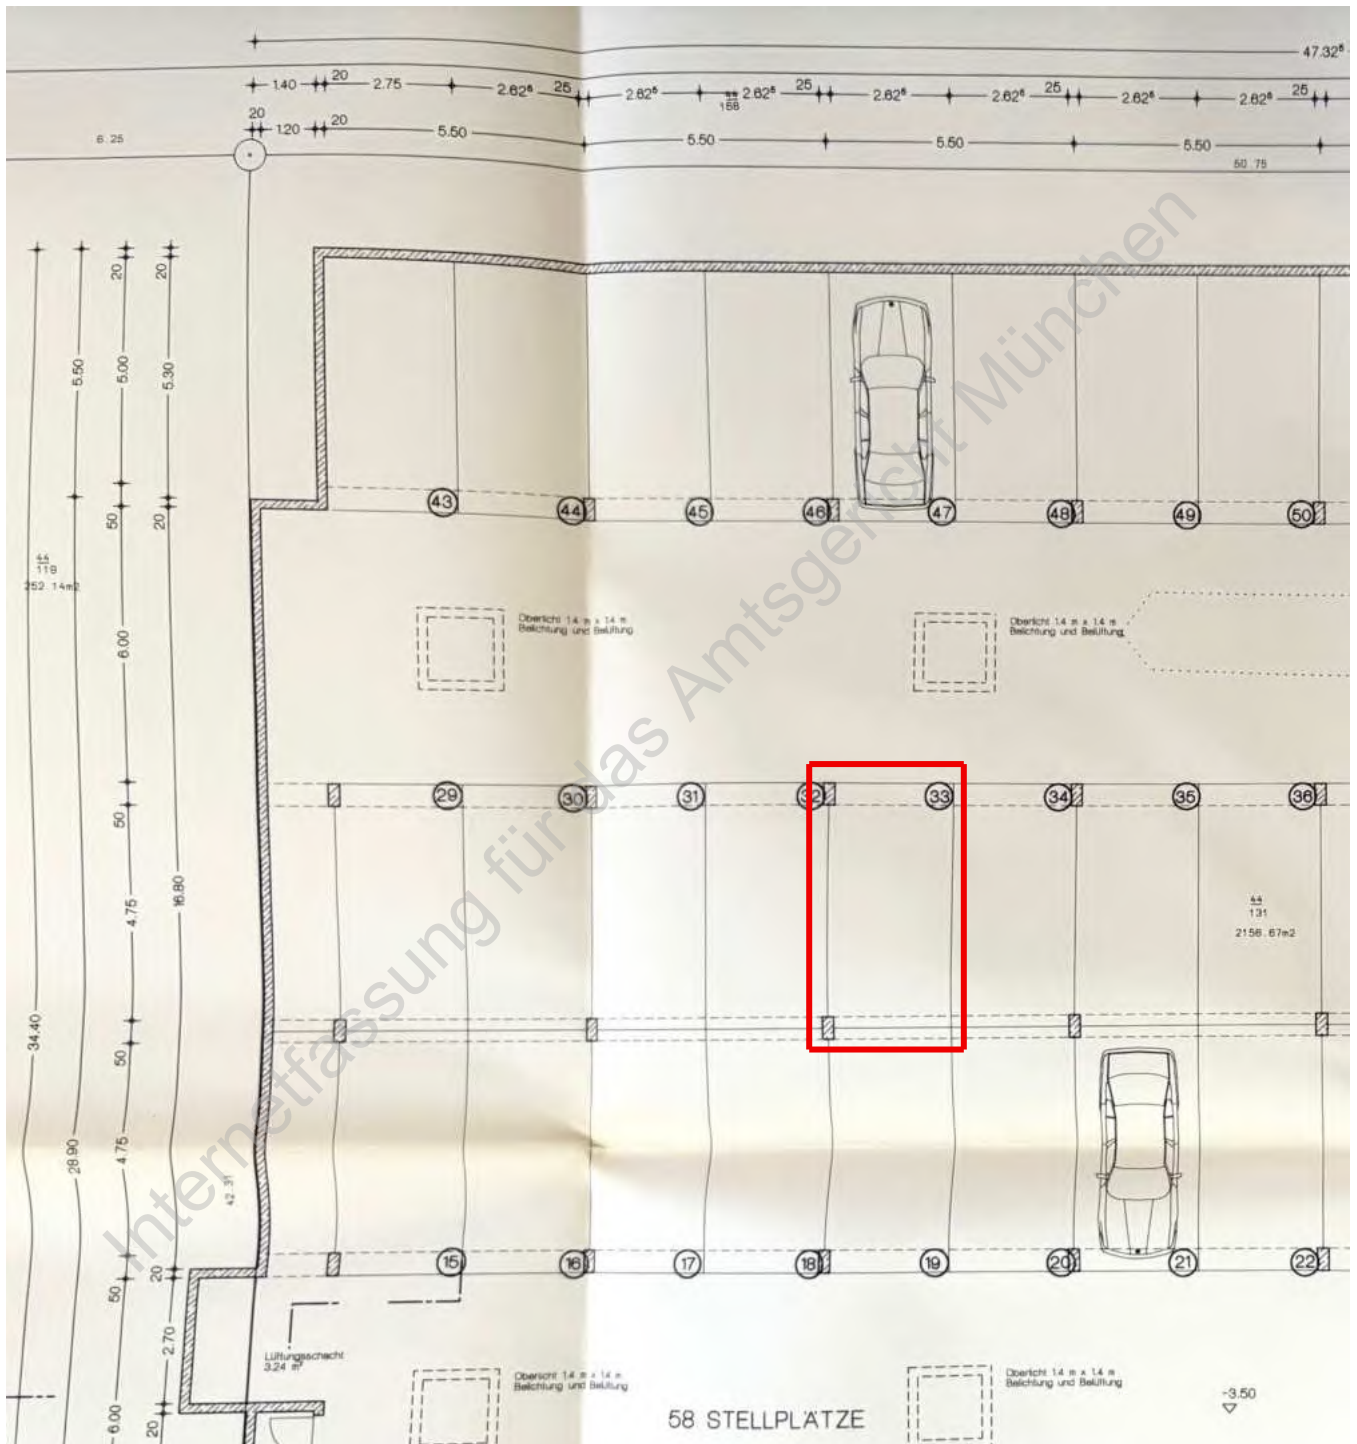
47.32⁵

1.40 20 2.75 2.62⁵ 25 2.62⁵ 2.62⁵ 25 2.62⁵ 2.62⁵ 25 2.62⁵ 2.62⁵ 25

$\frac{44}{168}$

20

120 20 5.50 5.50 5.50 5.50

6.25

50.75

5.50 5.00 5.30 20 20 50 20 6.00 50 4.75 16.80 34.40 50 28.90 4.75 50 20 2.70 20 6.00

$\frac{44}{119}$
252.14m2

43 44 45 46 47 48 49 50

Oberlicht 1.4 m x 1.4 m Belichtung und Belüftung

Oberlicht 1.4 m x 1.4 m Belichtung und Belüftung

29 30 31 32 33 34 35 36

$\frac{44}{131}$
2156.67m2

42.31

15 16 17 18 19 20 21 22

Lüftungsschacht 3.24 m²

Oberlicht 1.4 m x 1.4 m Belichtung und Belüftung

Oberlicht 1.4 m x 1.4 m Belichtung und Belüftung

58 STELLPLÄTZE

-3.50

Internetfassung für das Amtsgericht München